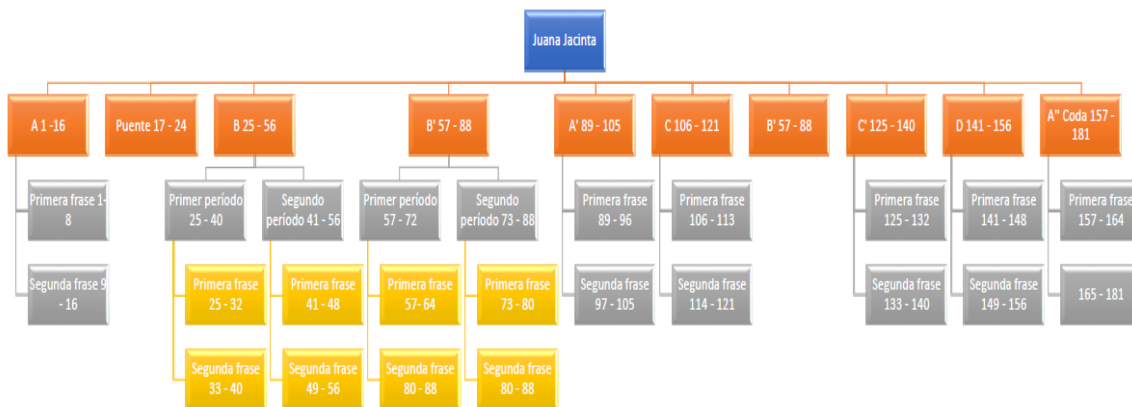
Juana Jacinta

A 1 -16

Primera frase 1-8

Segunda frase 9 - 16

Puente 17 - 24

B 25 - 56

Primer periodo 25 - 40

Primera frase 25 - 32

Segunda frase 33 - 40

Segundo periodo 41 - 56

Primera frase 41 - 48

Segunda frase 49 - 56

B' 57 - 88

Primer periodo 57 - 72

Primera frase 57- 64

Segunda frase 80 - 88

Segundo periodo 73 - 88

Primera frase 73 - 80

Segunda frase 80 - 88

A' 89 - 105

Primera frase 89 - 96

Segunda frase 97 - 105

C 106 - 121

Primera frase 106 - 113

Segunda frase 114 - 121

B' 57 - 88

C' 125 - 140

Primera frase 125 - 132

Segunda frase 133 - 140

D 141 - 156

Primera frase 141 - 148

Segunda frase 149 - 156

A'' Coda 157 - 181

Primera frase 157 - 164

165 - 181